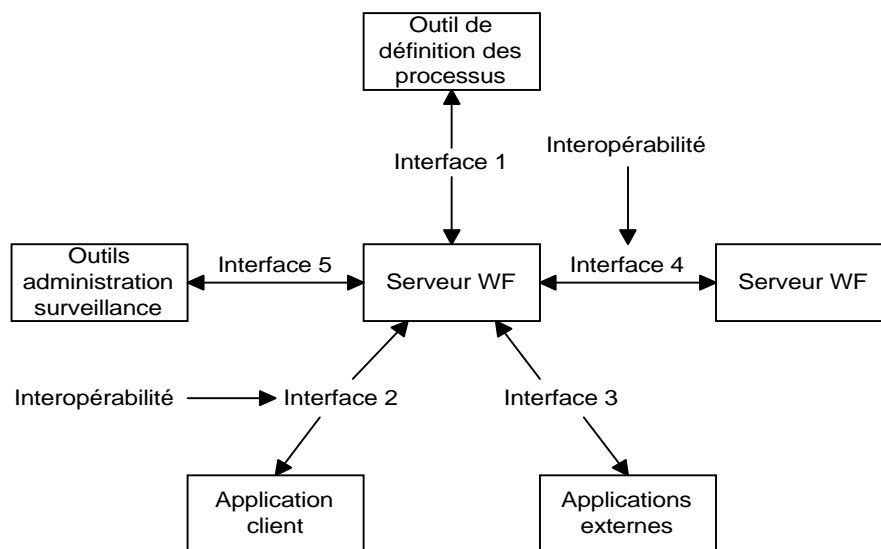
Outil de définition des processus

Interface 1

Interopérabilité

Outils administration surveillance

Interface 5

Serveur WF

Interface 4

Serveur WF

Interopérabilité

Interface 2

Interface 3

Application client

Applications externes